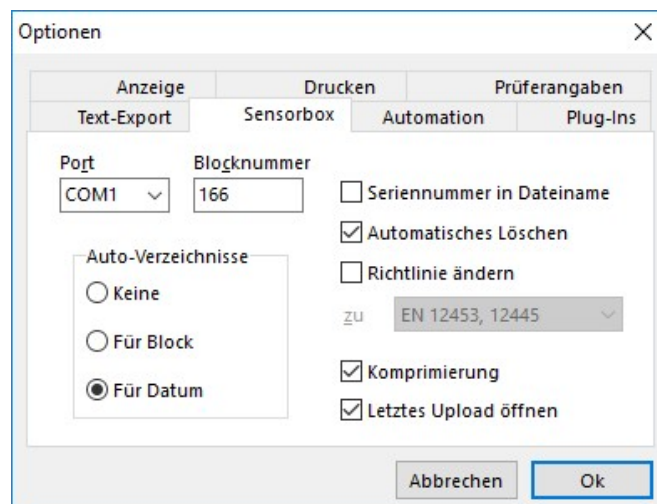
Optionen
×

Anzeige | Drucken | Prüferangaben
Text-Export | Sensorbox | Automation | Plug-Ins

Port
COM1
Blocknummer
166

Auto-Verzeichnisse
Keine
Für Block
Für Datum

Seriennummer in Dateiname
Automatisches Löschen
Richtlinie ändern
zu
EN 12453, 12445

Komprimierung
Letztes Upload öffnen

Abbrechen
Ok